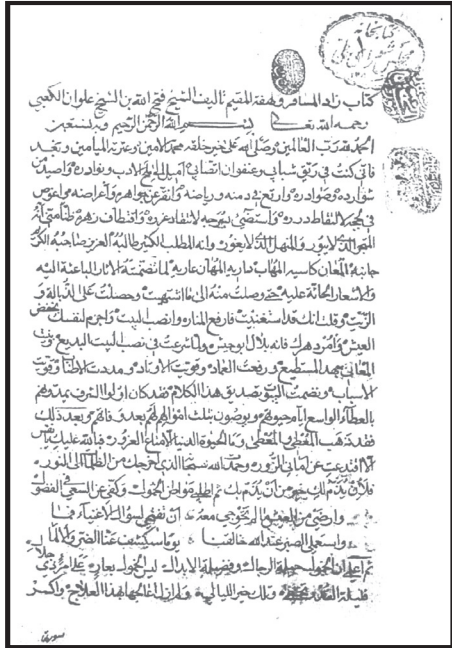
كتاب زاد المسافر وتحفة المقيم للشيخ فتح الله بن الشيخ علوان الكعبي رحمه الله تعالى بسم الله الرحمن الرحيم وبه نستعين

الحمد لله رب العالمين وصلى الله على خير خلقه محمد الامين وعترته الميامين وبعد فاني كنت في ريق شبابي وعنفوان اكتسابي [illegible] الادب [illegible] واصيد من شوارده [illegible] ورياضه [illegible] جواهره واعراضه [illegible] في لجج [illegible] المعرفة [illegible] والمطلب الكبير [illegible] جانبه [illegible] عارية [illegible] الباعثة اليه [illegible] عليه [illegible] منه الى ما اشتهيت وحصلت على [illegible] الرتب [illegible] المنار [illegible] لنفسك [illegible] العيش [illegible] المعاني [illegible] الاسباب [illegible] بالعطاء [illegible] فقد ذهب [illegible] الا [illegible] فلا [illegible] الحمد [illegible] واصبحت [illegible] ان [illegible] ثم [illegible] فلما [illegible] وكثر

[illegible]